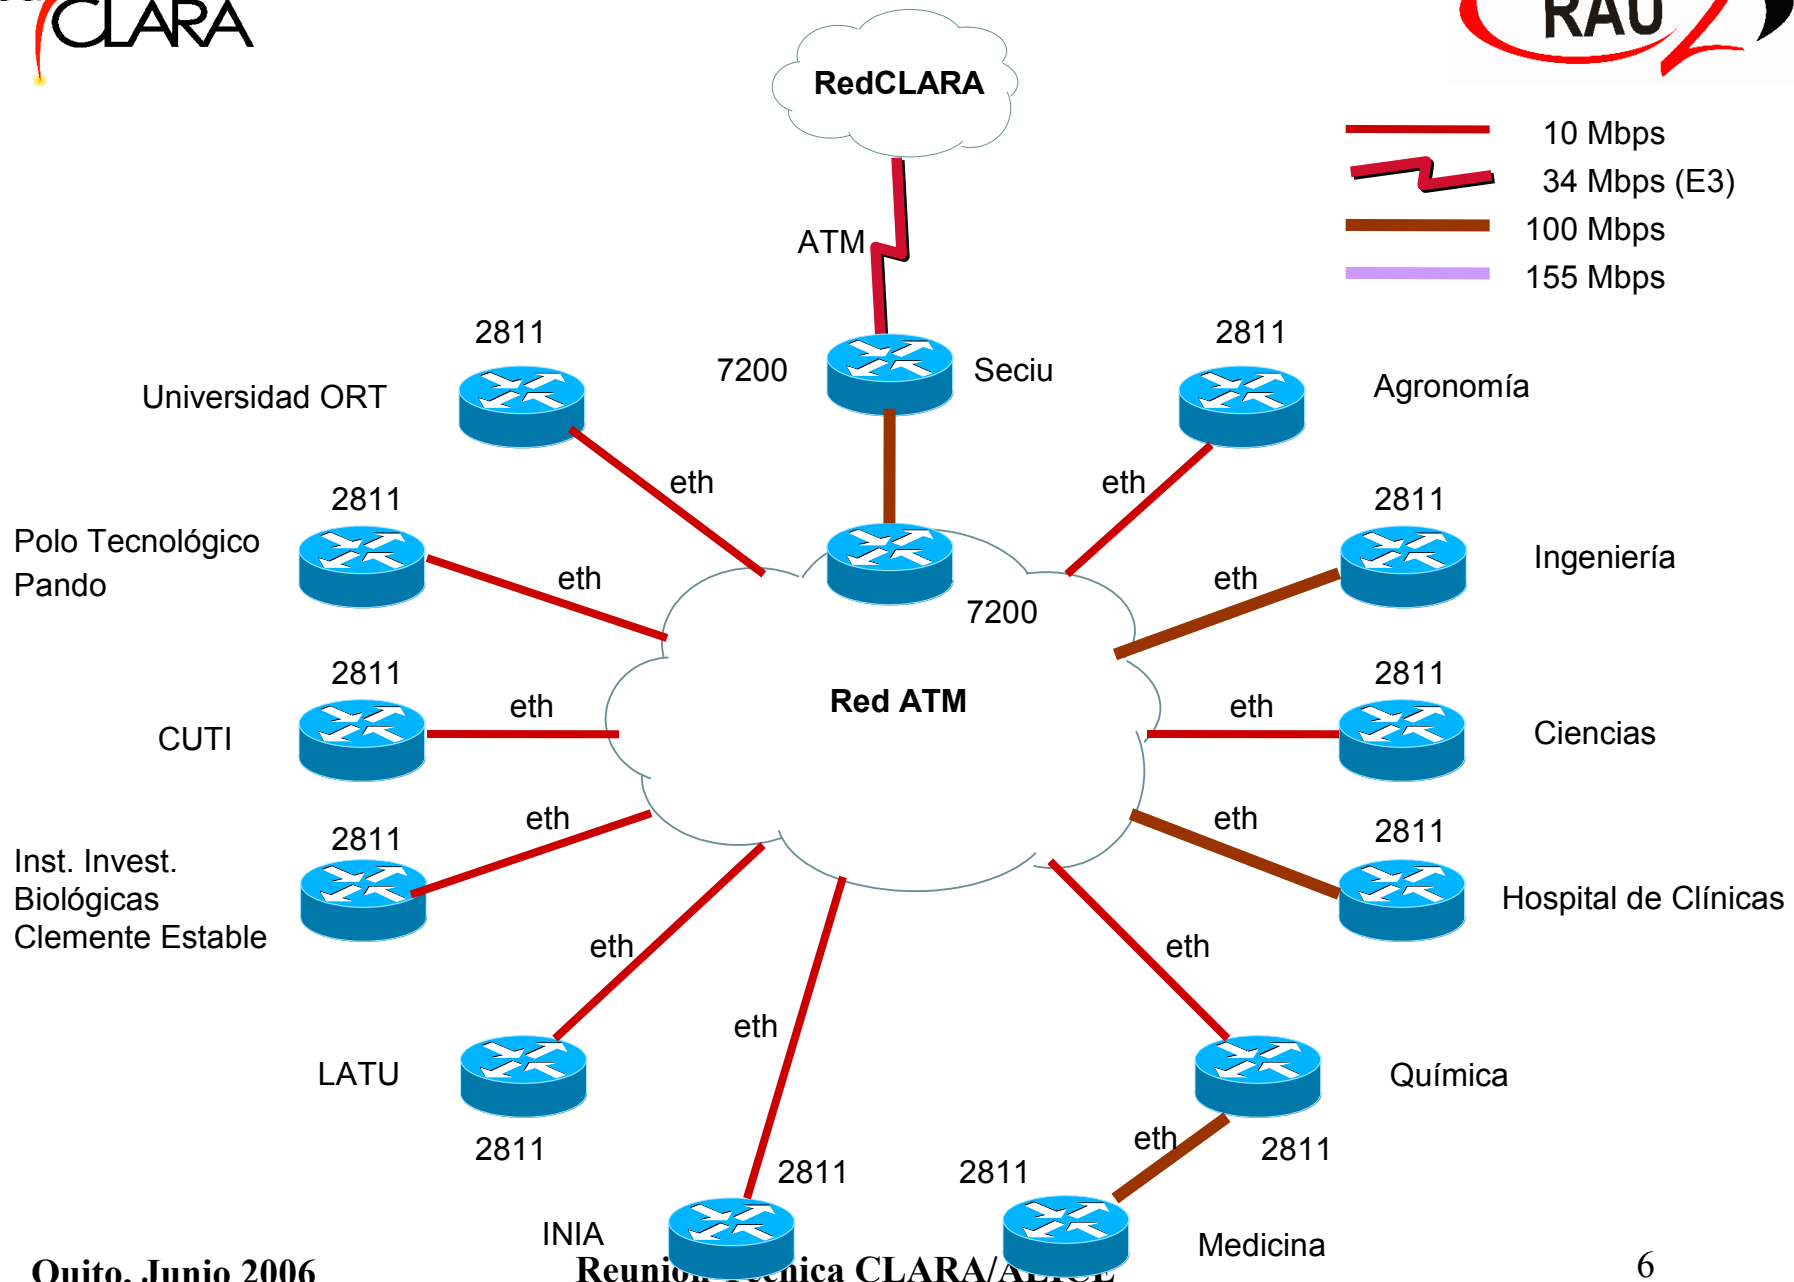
CLARA

RAU

RedCLARA

10 Mbps
34 Mbps (E3)
100 Mbps
155 Mbps

ATM

2811
Universidad ORT

7200
Seciu

2811
Agronomía

eth

eth

2811
Polo Tecnológico Pando

eth

2811
Ingeniería

eth

7200

Red ATM

2811
CUTI

eth

2811
Ciencias

eth

eth

2811
Inst. Invest. Biológicas Clemente Estable

eth

2811
Hospital de Clínicas

eth

eth

eth

LATU
2811

Química

eth
2811

2811
2811

INIA

Medicina

Quito, Junio 2006

Reunion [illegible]ica CLARA/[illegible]

6